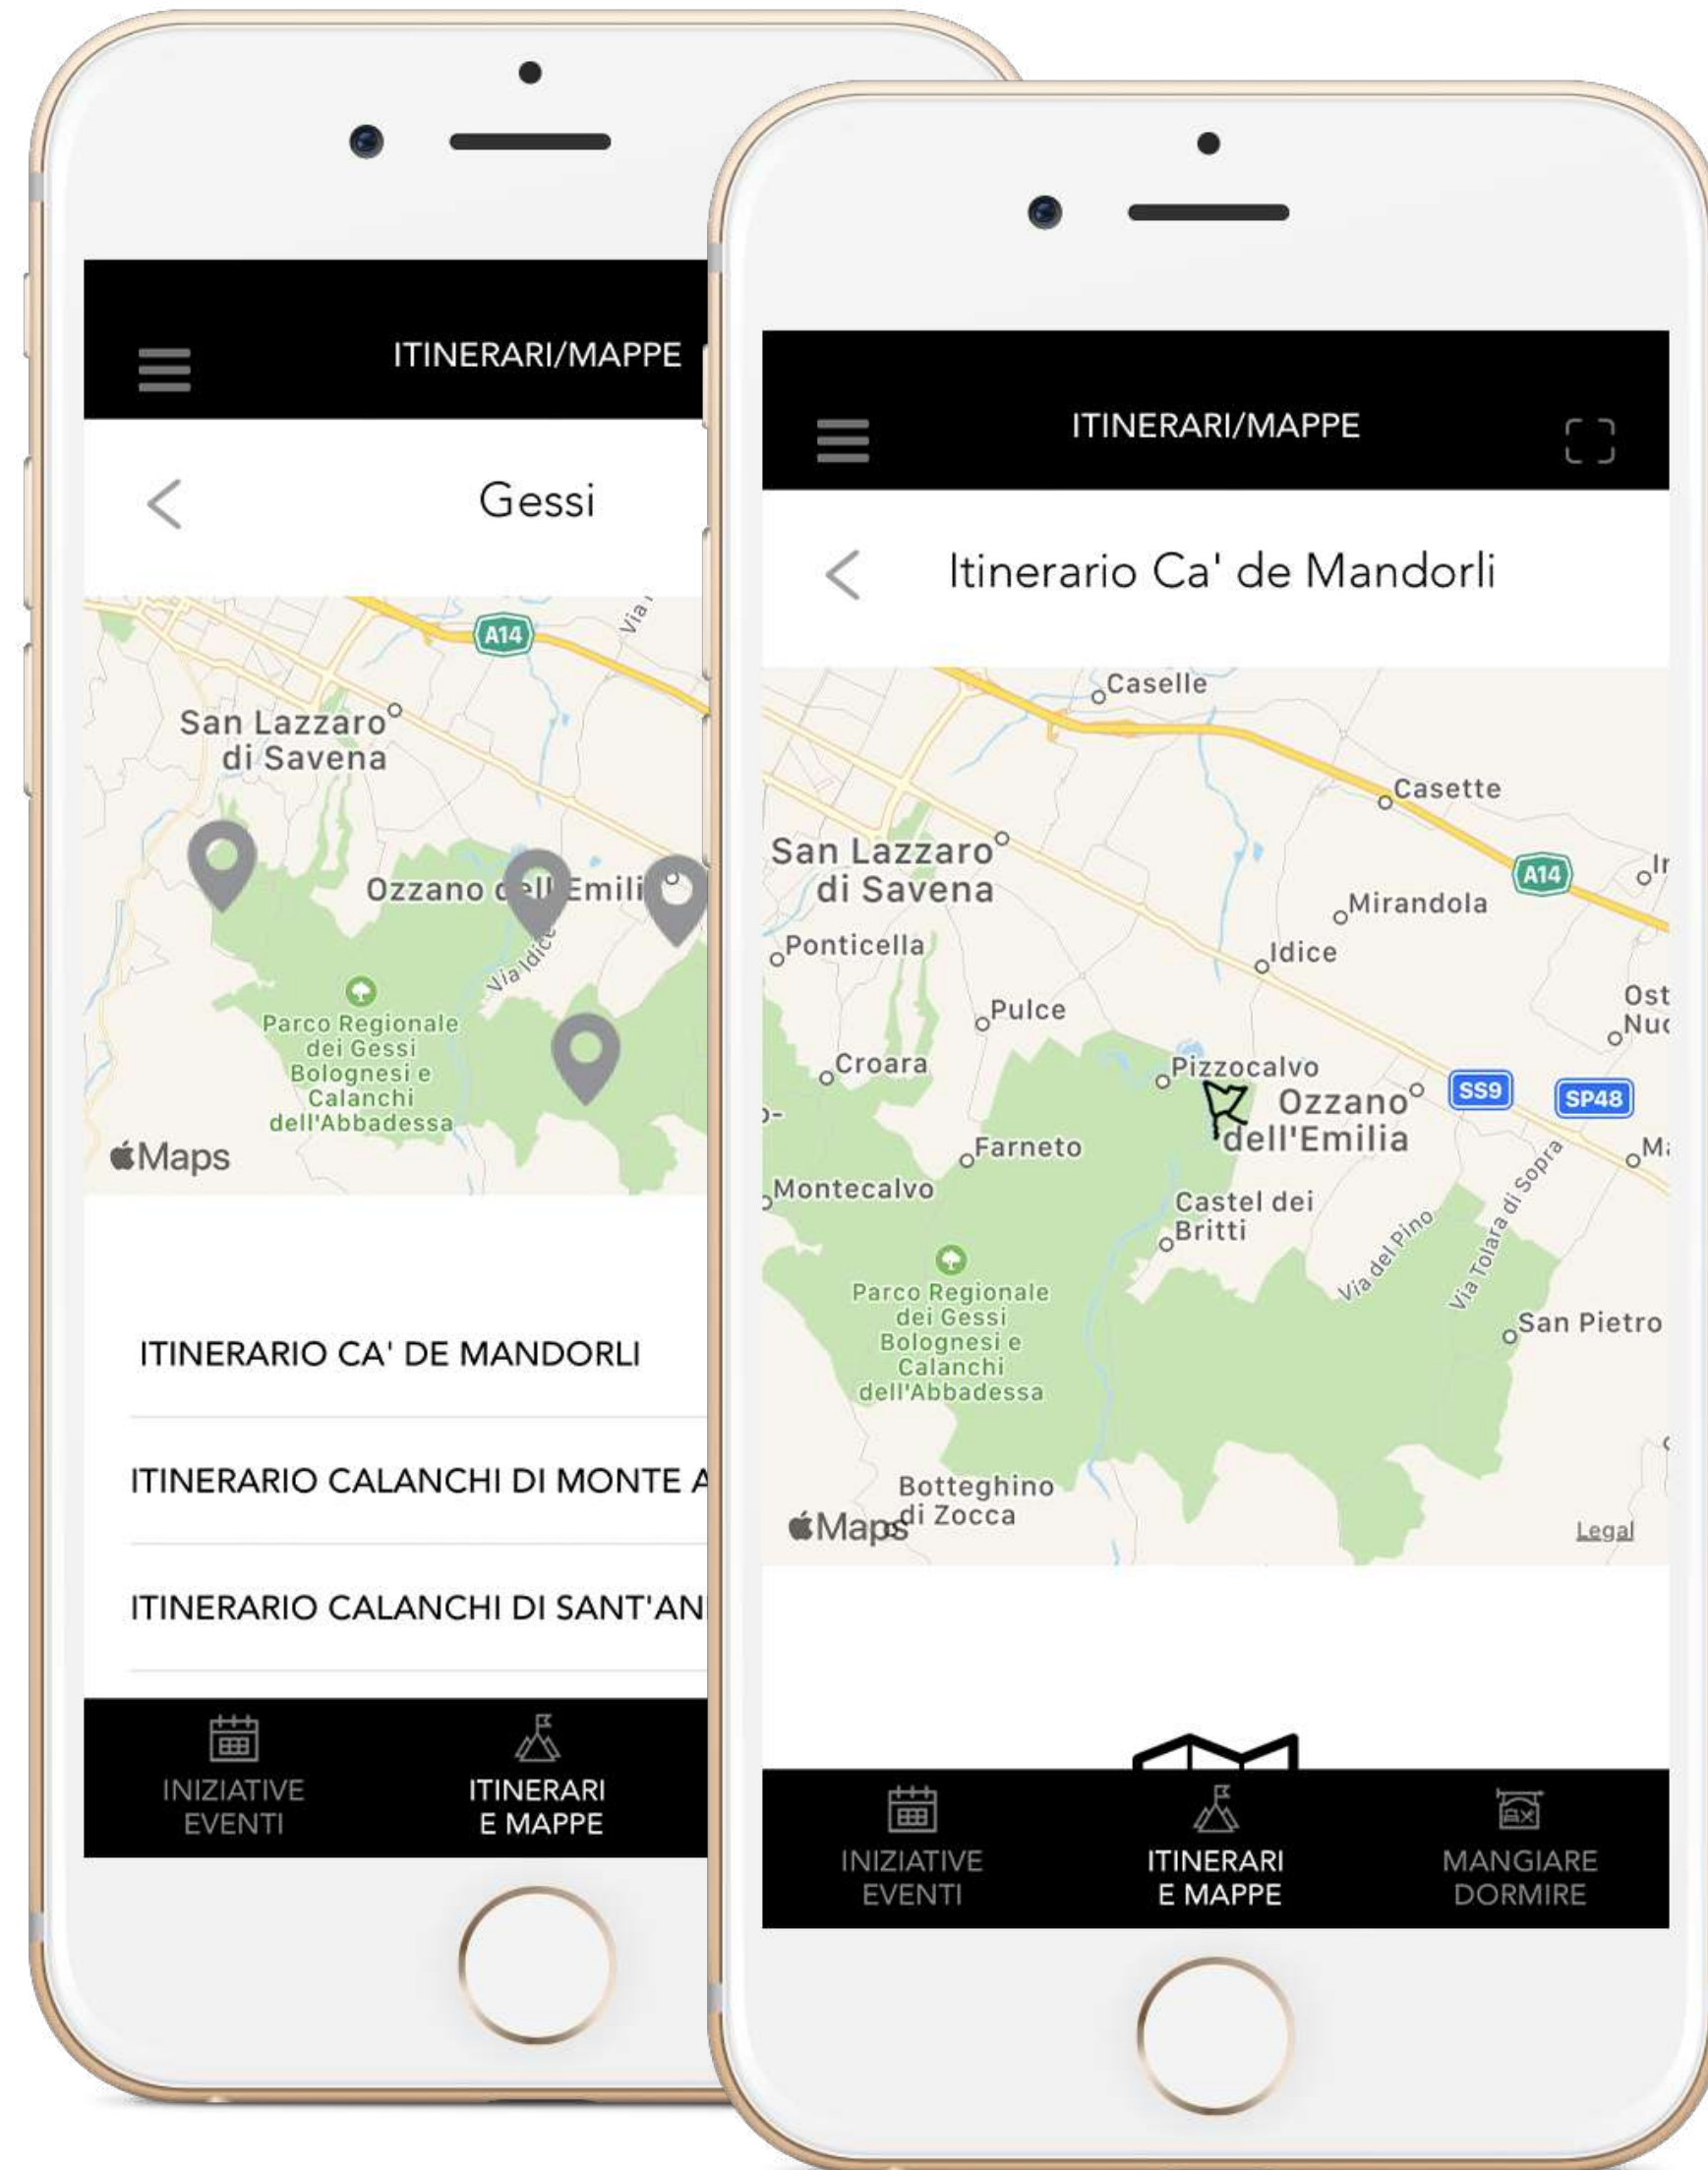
ITINERARI/MAPPE

Gessi

A14
Via
San Lazzaro di Savena
Ozzano dell'Emili
Via Idice
Parco Regionale dei Gessi Bolognesi e Calanchi dell'Abbadessa
Maps

ITINERARIO CA' DE MANDORLI

ITINERARIO CALANCHI DI MONTE A

ITINERARIO CALANCHI DI SANT'AN

INIZIATIVE EVENTI
ITINERARI E MAPPE

ITINERARI/MAPPE

Itinerario Ca' de Mandorli

Caselle
Casette
San Lazzaro di Savena
A14
Mirandola
Ponticella
Idice
Pulce
Ost
Nu
Croara
Pizzocalvo
Ozzano dell'Emilia
SS9
SP48
Farneto
M
Montecalvo
Castel dei Britti
Via del Pino
Via Tolara di Sopra
Parco Regionale dei Gessi Bolognesi e Calanchi dell'Abbadessa
San Pietro
Botteghino di Zocca
Maps
Legal

INIZIATIVE EVENTI
ITINERARI E MAPPE
MANGIARE DORMIRE